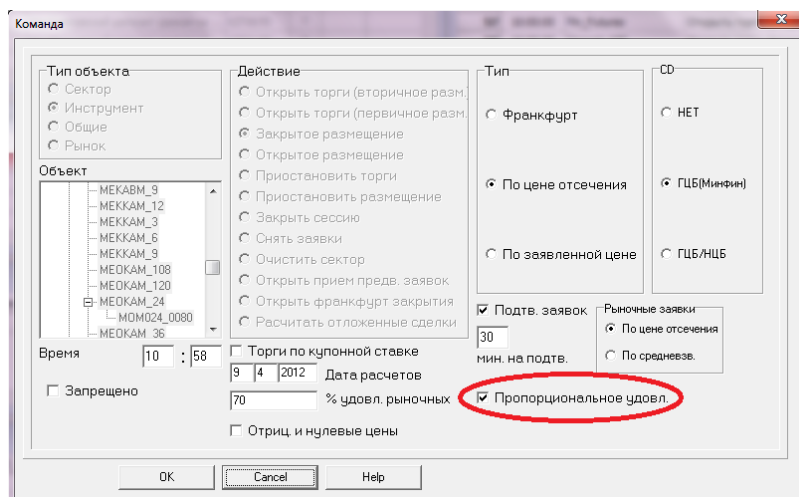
Команда

Тип объекта
Сектор
Инструмент
Общие
Рынок

Объект
MEKABM_9
MEKKAM_12
MEKKAM_3
MEKKAM_6
MEKKAM_9
MEOKAM_108
MEOKAM_120
MEOKAM_24
MOM024_0080
MEOKAM_36

Время 10 : 58

Запрещено

Действие
Открыть торги (вторичное разм.
Открыть торги (первичное разм.
Закрытое размещение
Открытое размещение
Приостановить торги
Приостановить размещение
Закрыть сессию
Снять заявки
Очистить сектор
Открыть прием предв. заявок
Открыть франкфурт закрытия
Расчитать отложенные сделки

Торги по купонной ставке
9 4 2012 Дата расчетов
70 % удовл. рыночных
Отриц. и нулевые цены

Тип
Франкфурт
По цене отсечения
По заявленной цене

CD
НЕТ
ГЦБ(Минфин)
ГЦБ/НЦБ

Подтв. заявок
30
мин. на подтв.

Рыночные заявки
По цене отсечения
По средневзв.

Пропорциональное удовл.

OK Cancel Help